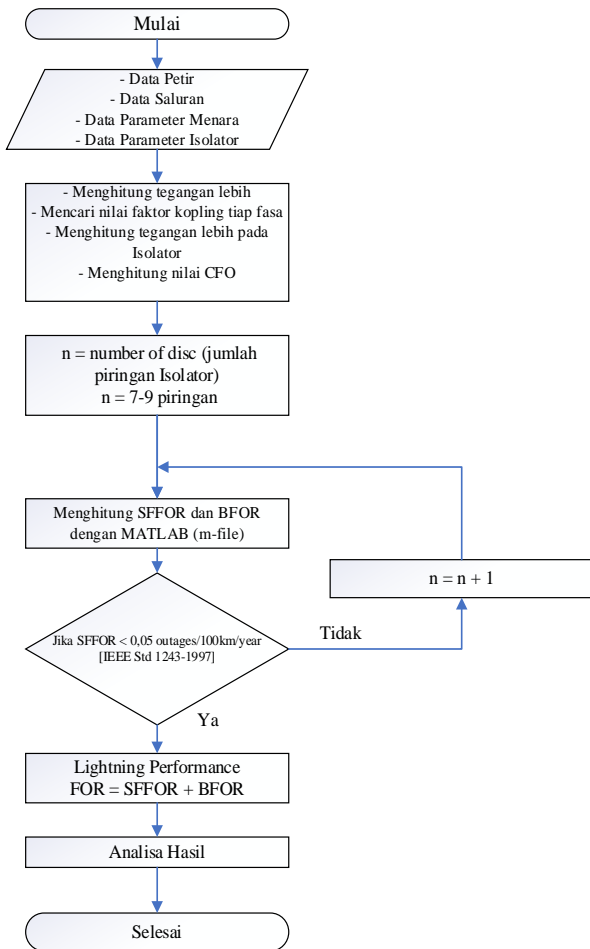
Mulai

- Data Petir
- Data Saluran
- Data Parameter Menara
- Data Parameter Isolator

- Menghitung tegangan lebih
- Mencari nilai faktor kopling tiap fasa
- Menghitung tegangan lebih pada Isolator
- Menghitung nilai CFO

n = number of disc (jumlah piringan Isolator)
n = 7-9 piringan

Menghitung SFFOR dan BFOR dengan MATLAB (m-file)

n = n + 1

Jika SFFOR < 0,05 outages/100km/year [IEEE Std 1243-1997]

Tidak

Ya

Lightning Performance
FOR = SFFOR + BFOR

Analisa Hasil

Selesai